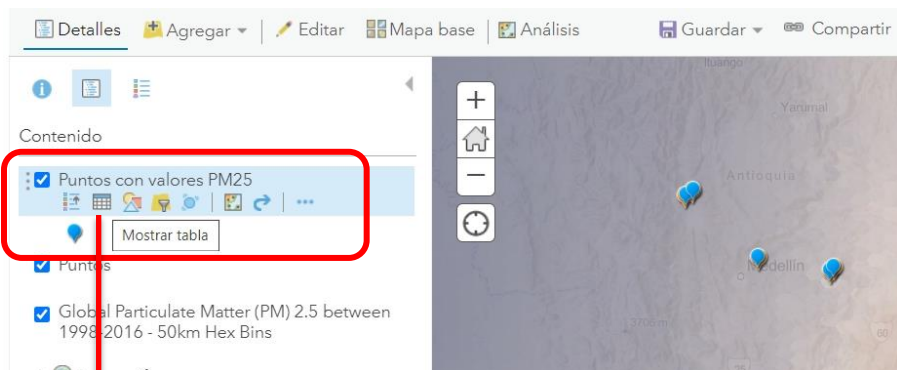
Detalles Agregar Editar Mapa base Análisis Guardar Compartir

Contenido

Puntos con valores PM25

Mostrar tabla

Puntos

Global Particulate Matter (PM) 2.5 between 1998-2016 - 50km Hex Bins

Ituango

Yarumal

Antioquia

Medellín

3706m